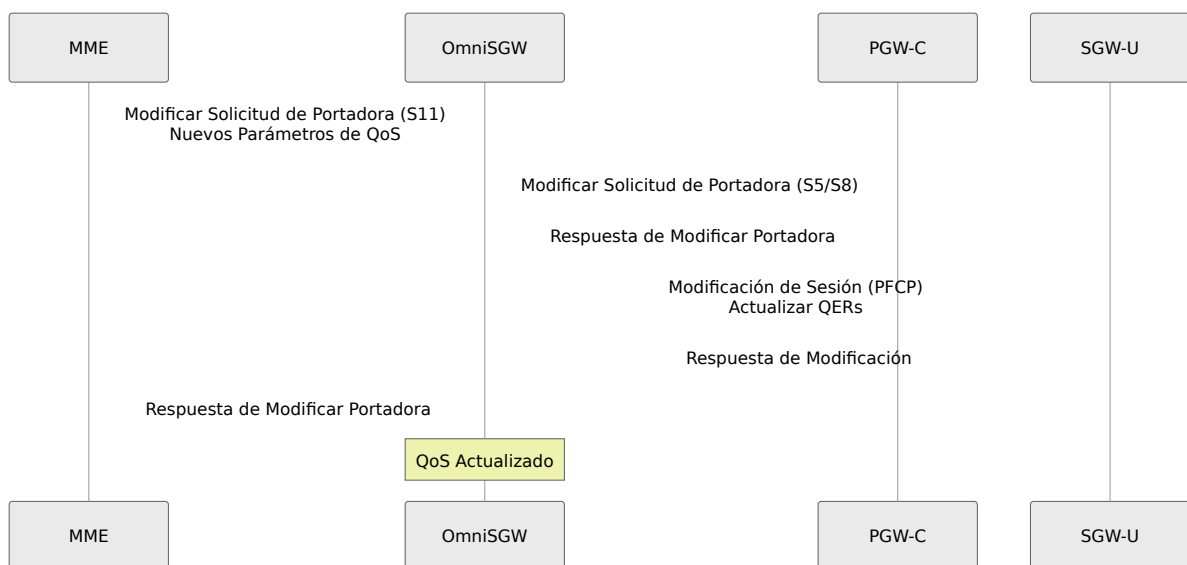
MME
OmniSGW
PGW-C
SGW-U

Modificar Solicitud de Portadora (S11)
Nuevos Parámetros de QoS

Modificar Solicitud de Portadora (S5/S8)

Respuesta de Modificar Portadora

Modificación de Sesión (PFCP)
Actualizar QERs

Respuesta de Modificación

Respuesta de Modificar Portadora

QoS Actualizado

MME
OmniSGW
PGW-C
SGW-U